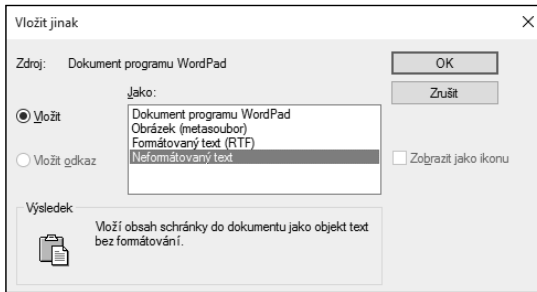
Vložit jinak

×

Zdroj: Dokument programu WordPad

OK

Zrušit

Jako:

Vložit

Vložit odkaz

Dokument programu WordPad
Obrázek (metasoubor)
Formátovaný text (RTF)
Neformátovaný text

Zobrazit jako ikonu

Výsledek

Vloží obsah schránky do dokumentu jako objekt text bez formátování.